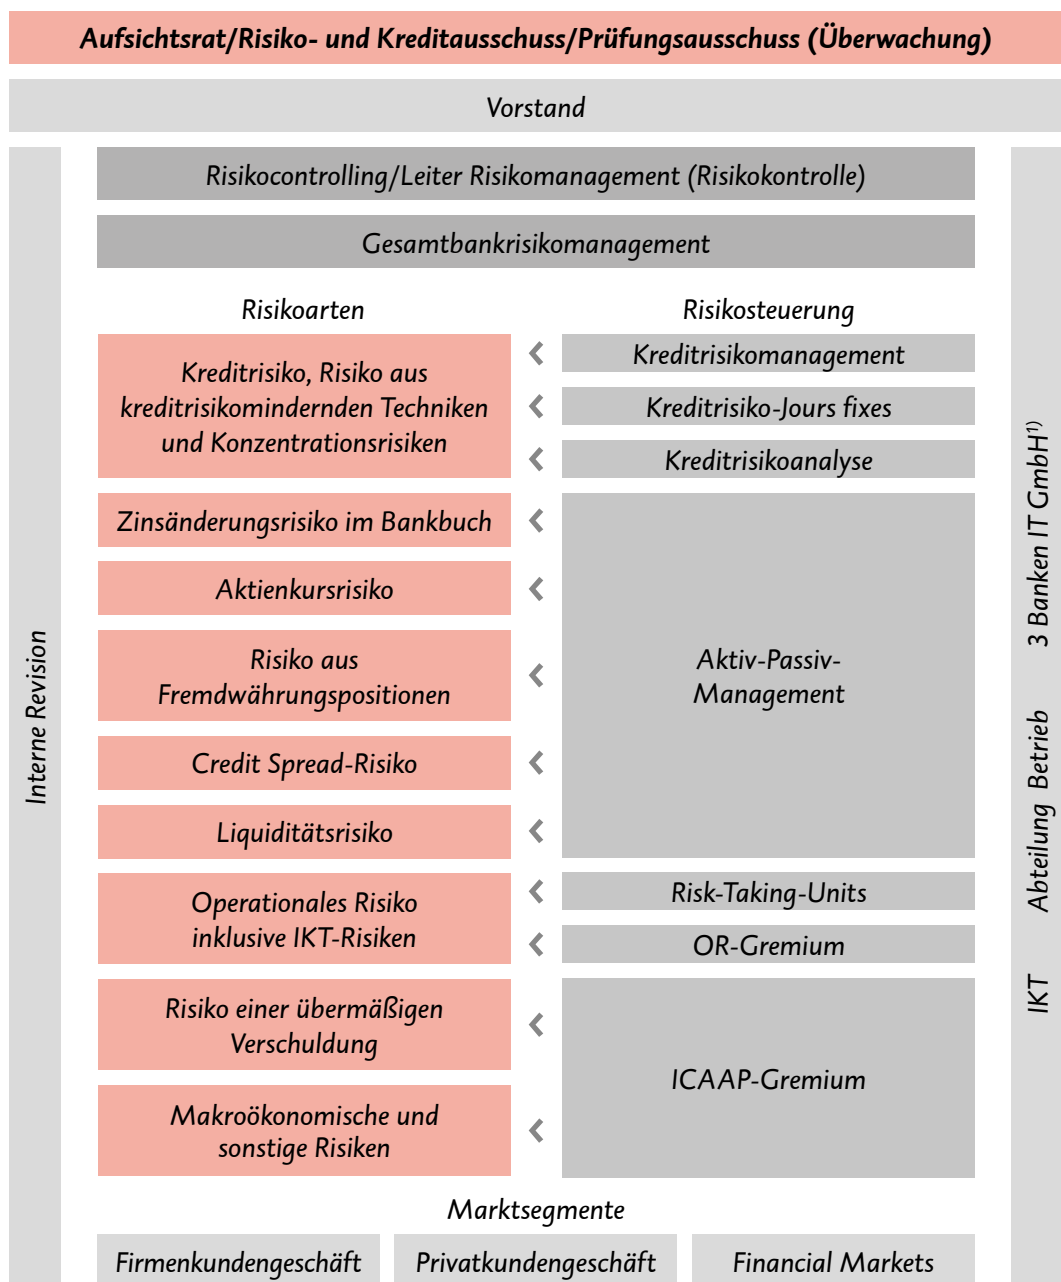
Aufsichtsrat/Risiko- und Kreditausschuss/Prüfungsausschuss (Überwachung)

Vorstand

Interne Revision

Risikocontrolling/Leiter Risikomanagement (Risikokontrolle)

Gesamtbankrisikomanagement

Risikoarten

Risikosteuerung

Kreditrisiko, Risiko aus kreditrisikomindernden Techniken und Konzentrationsrisiken

Kreditrisikomanagement

Kreditrisiko-Jours fixes

Kreditrisikoanalyse

Zinsänderungsrisiko im Bankbuch

Aktienkursrisiko

Risiko aus Fremdwährungspositionen

Credit Spread-Risiko

Liquiditätsrisiko

Aktiv-Passiv-Management

Operationales Risiko inklusive IKT-Risiken

Risk-Taking-Units

OR-Gremium

Risiko einer übermäßigen Verschuldung

Makroökonomische und sonstige Risiken

ICAAP-Gremium

Marktsegmente

Firmenkundengeschäft

Privatkundengeschäft

Financial Markets

IKT Abteilung Betrieb 3 Banken IT GmbH$^{1)}$